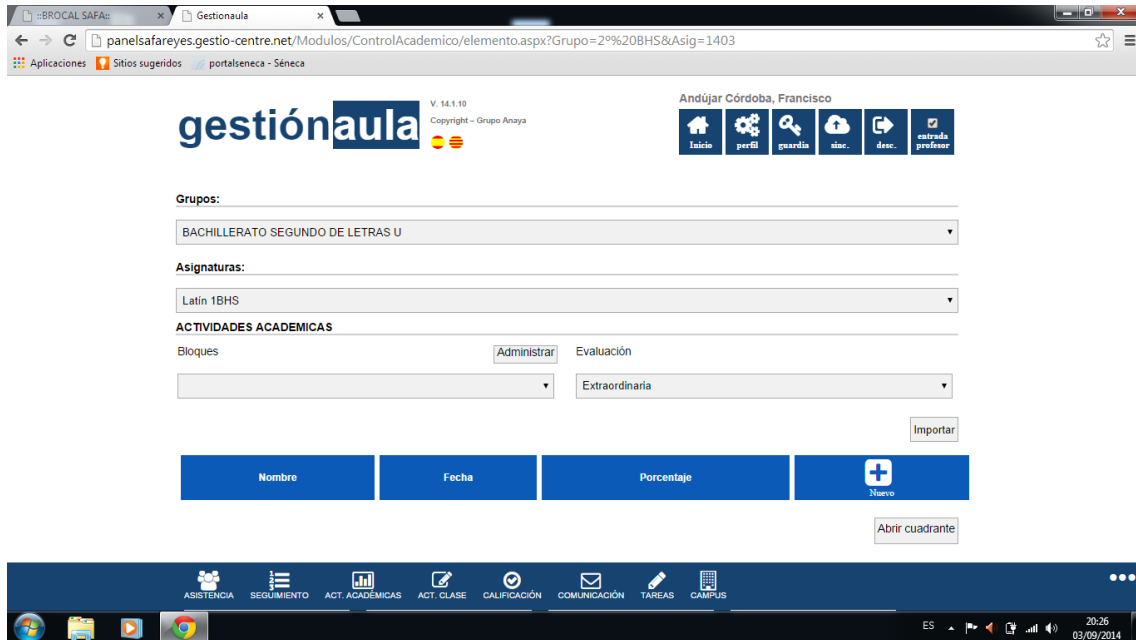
::BROCAL SAFA::
Gestionaula
panelsafareyes.gestio-centre.net/Modulos/ControlAcademico/elemento.aspx?Grupo=2º%20BHS&Asig=1403
Aplicaciones Sitios sugeridos portalseneca - Séneca

gestiónaula
V. 14.1.10
Copyright – Grupo Anaya

Andújar Córdoba, Francisco
Inicio perfil guardia sinc. desc. entrada profesor

Grupos:
BACHILLERATO SEGUNDO DE LETRAS U

Asignaturas:
Latín 1BHS

ACTIVIDADES ACADEMICAS
Bloques
Administrar
Evaluación
Extraordinaria

Importar

| Nombre | Fecha | Porcentaje | Nuevo |
|---|---|---|---|

Abrir cuadrante

ASISTENCIA SEGUIMIENTO ACT. ACADÉMICAS ACT. CLASE CALIFICACIÓN COMUNICACIÓN TAREAS CAMPUS

ES 20:26 03/09/2014